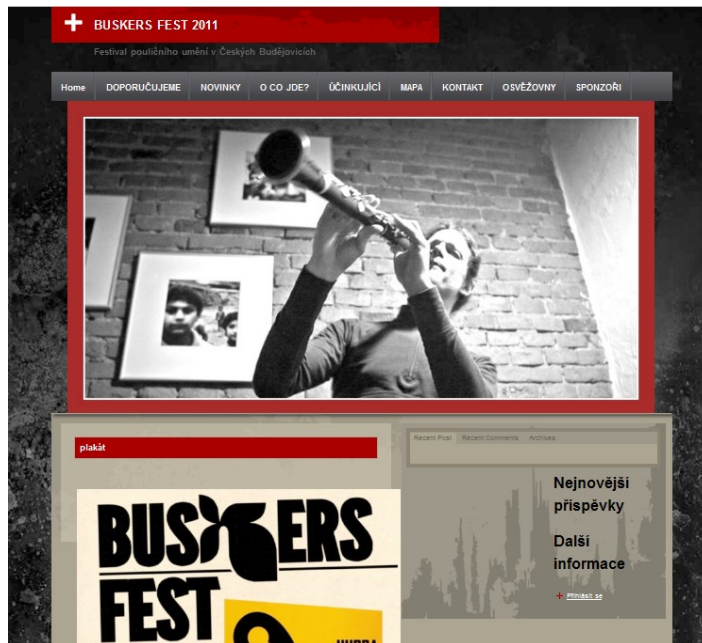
BUSKERS FEST 2011

Festival pouličního umění v Českých Budějovicích

Home DOPORUČUJEME NOVINKY O CO JDE? ÚČINKUJÍCÍ MAPA KONTAKT OSVĚŽOVNY SPONZOŘI

plakát

Recent Post Recent Comments Archives

Nejnovější příspěvky

Další informace

Přihlásit se

BUSKERS FEST